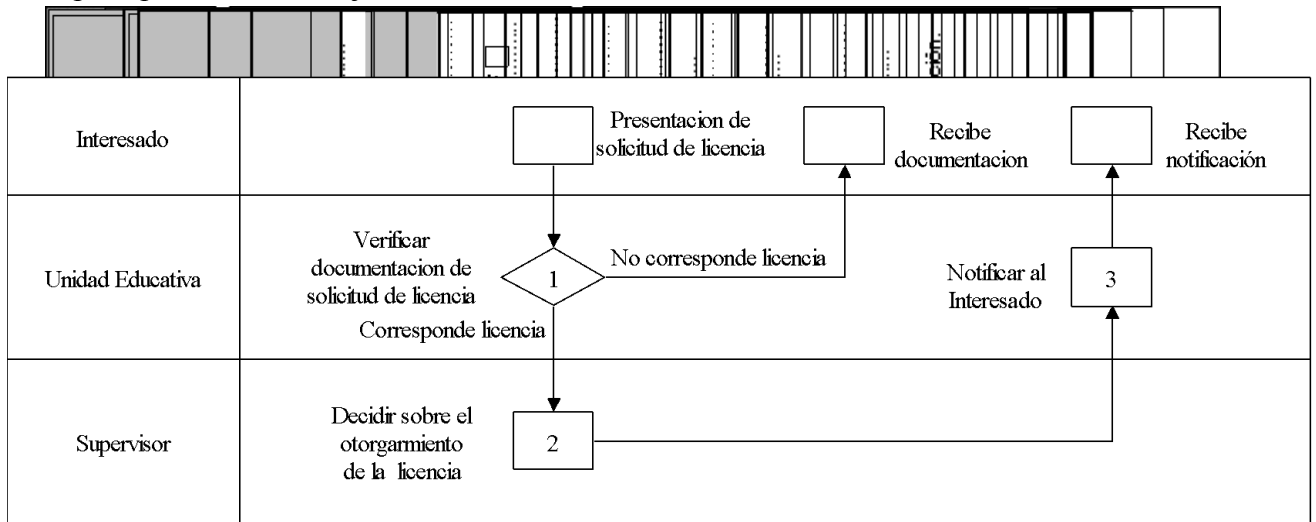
Interesado

Presentacion de solicitud de licencia

Recibe documentacion

Recibe notificación

Unidad Educativa

Verificar documentacion de solicitud de licencia

1

No corresponde licencia

Notificar al Interesado

3

Corresponde licencia

Supervisor

Decidir sobre el otorgarmiento de la licencia

2